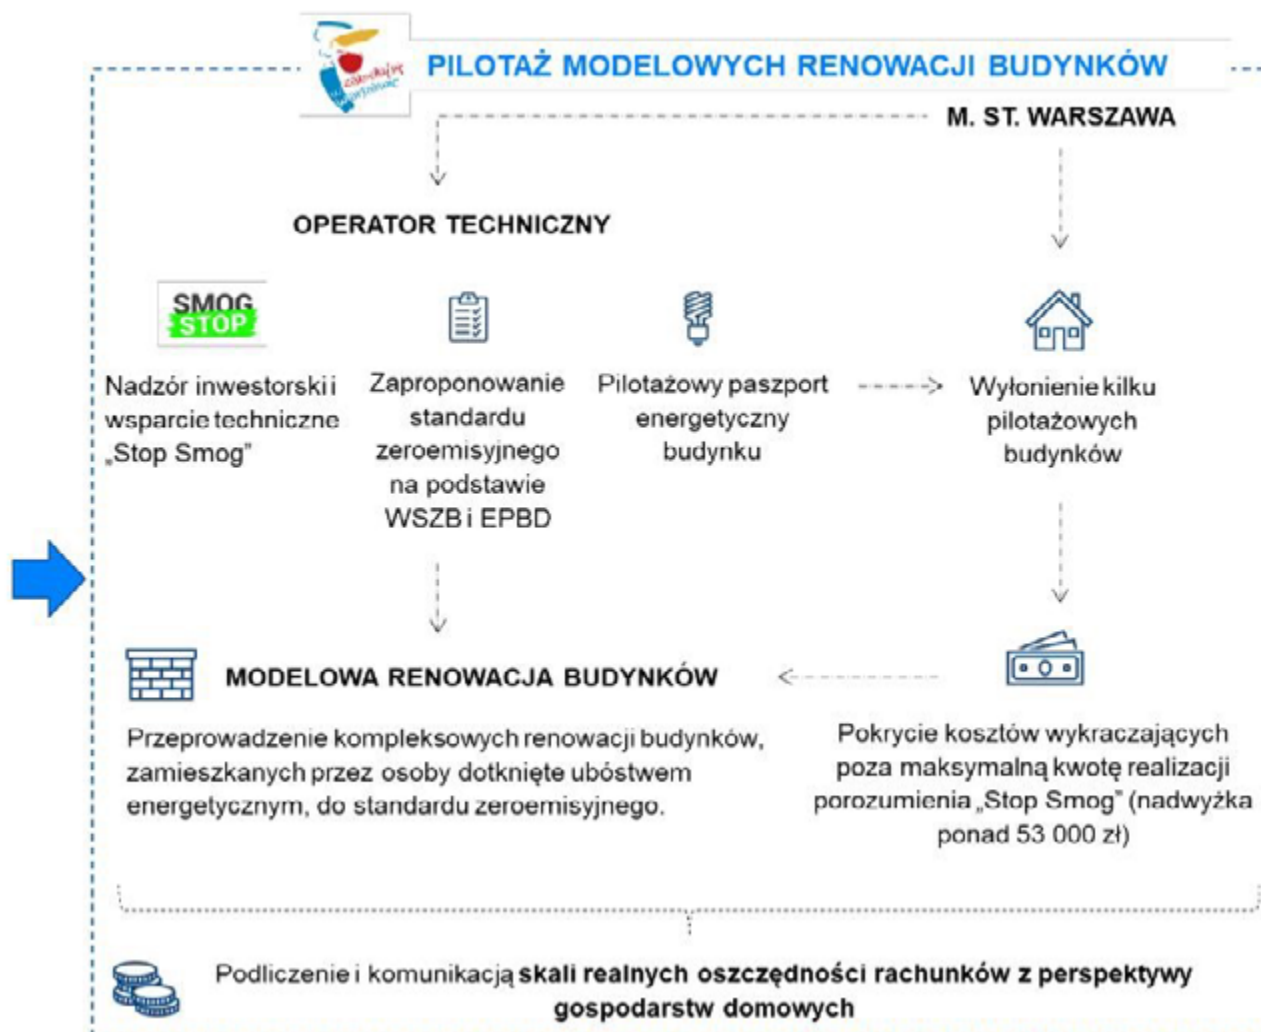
zakochaj się w Warszawie

PILOTAŻ MODELOWYCH RENOWACJI BUDYNKÓW

M. ST. WARSZAWA

OPERATOR TECHNICZNY

SMOG STOP

Nadzór inwestorski i wsparcie techniczne „Stop Smog"

Zaproponowanie standardu zeroemisyjnego na podstawie WSZB i EPBD

Pilotażowy paszport energetyczny budynku

Wyłonienie kilku pilotażowych budynków

MODELOWA RENOWACJA BUDYNKÓW

Przeprowadzenie kompleksowych renowacji budynków, zamieszkanych przez osoby dotknięte ubóstwem energetycznym, do standardu zeroemisyjnego.

Pokrycie kosztów wykraczających poza maksymalną kwotę realizacji porozumienia „Stop Smog" (nadwyżka ponad 53 000 zł)

Podliczenie i komunikacja **skali realnych oszczędności rachunków z perspektywy gospodarstw domowych**